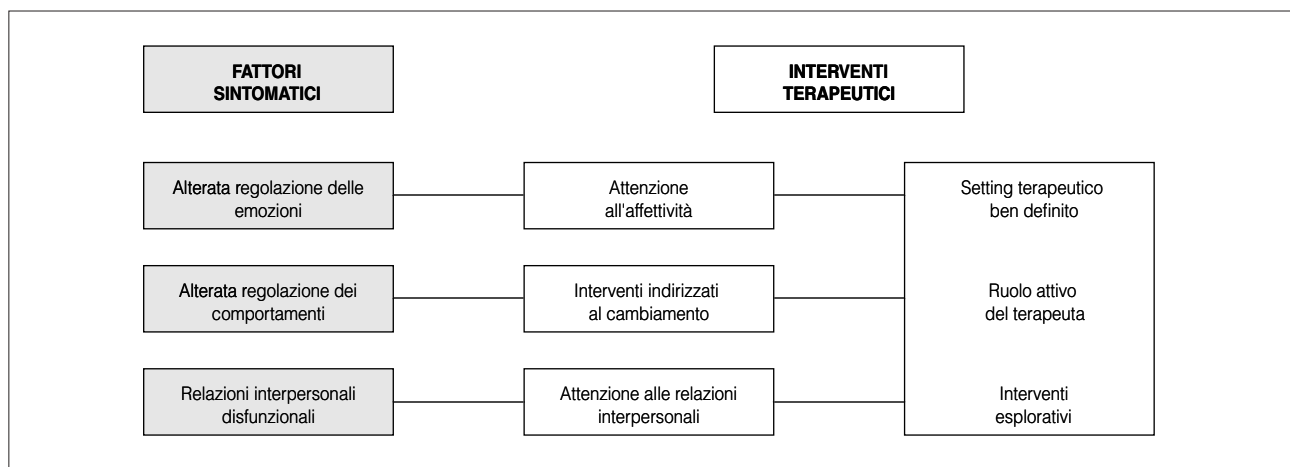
FATTORI SINTOMATICI

INTERVENTI TERAPEUTICI

Alterata regolazione delle emozioni

Attenzione all'affettività

Alterata regolazione dei comportamenti

Interventi indirizzati al cambiamento

Relazioni interpersonali disfunzionali

Attenzione alle relazioni interpersonali

Setting terapeutico ben definito

Ruolo attivo del terapeuta

Interventi esplorativi